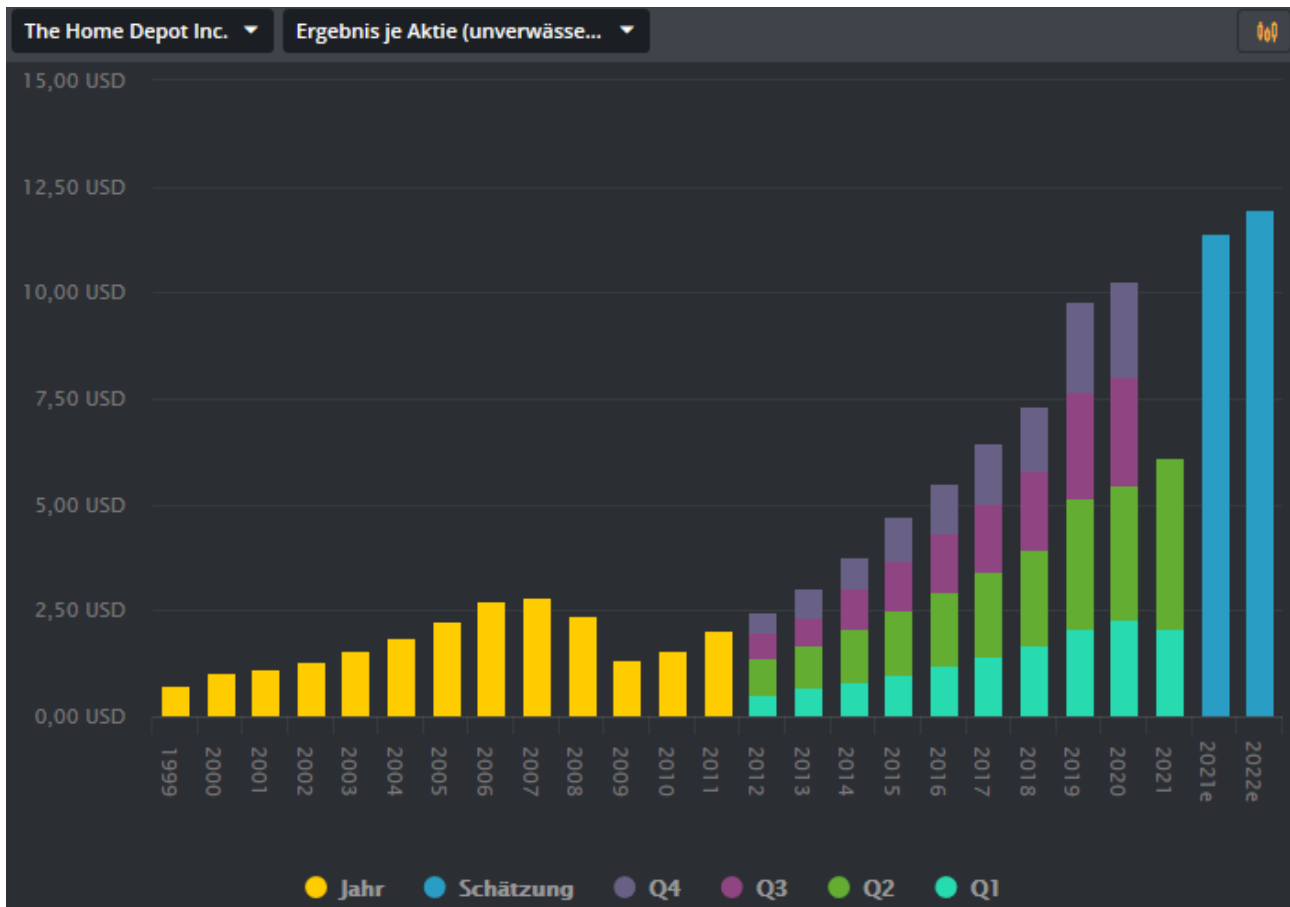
The Home Depot Inc. ▼ Ergebnis je Aktie (unverwässe... ▼

15,00 USD
12,50 USD
10,00 USD
7,50 USD
5,00 USD
2,50 USD
0,00 USD

1999 2000 2001 2002 2003 2004 2005 2006 2007 2008 2009 2010 2011 2012 2013 2014 2015 2016 2017 2018 2019 2020 2021 2021e 2022e

Jahr Schätzung Q4 Q3 Q2 Q1